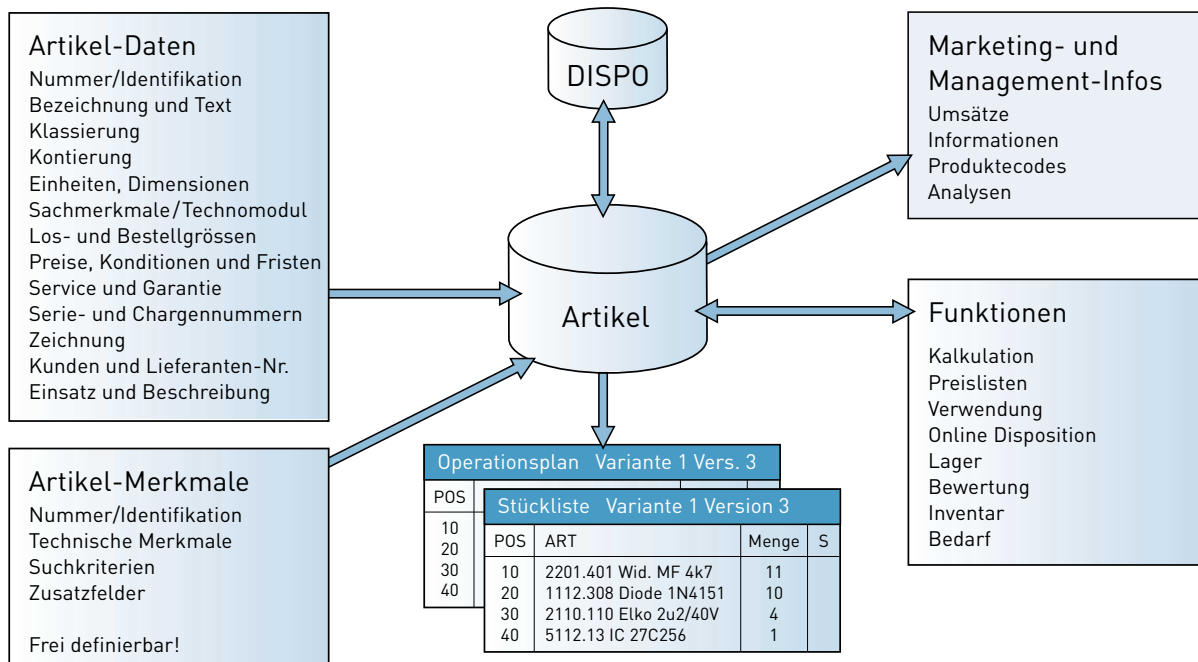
Artikel-Daten
Nummer/Identifikation
Bezeichnung und Text
Klassierung
Kontierung
Einheiten, Dimensionen
Sachmerkmale/Technomodul
Los- und Bestellgrössen
Preise, Konditionen und Fristen
Service und Garantie
Serie- und Chargennummern
Zeichnung
Kunden und Lieferanten-Nr.
Einsatz und Beschreibung

DISPO

Marketing- und Management-Infos
Umsätze
Informationen
Produktecodes
Analysen

Artikel

Funktionen
Kalkulation
Preislisten
Verwendung
Online Disposition
Lager
Bewertung
Inventar
Bedarf

Artikel-Merkmale
Nummer/Identifikation
Technische Merkmale
Suchkriterien
Zusatzfelder

Frei definierbar!

Operationsplan Variante 1 Vers. 3
POS
10
20
30
40

Stückliste Variante 1 Version 3

| POS | ART | Menge | S |
|---|---|---|---|
| 10 | 2201.401 Wid. MF 4k7 | 11 | |
| 20 | 1112.308 Diode 1N4151 | 10 | |
| 30 | 2110.110 Elko 2u2/40V | 4 | |
| 40 | 5112.13 IC 27C256 | 1 | |